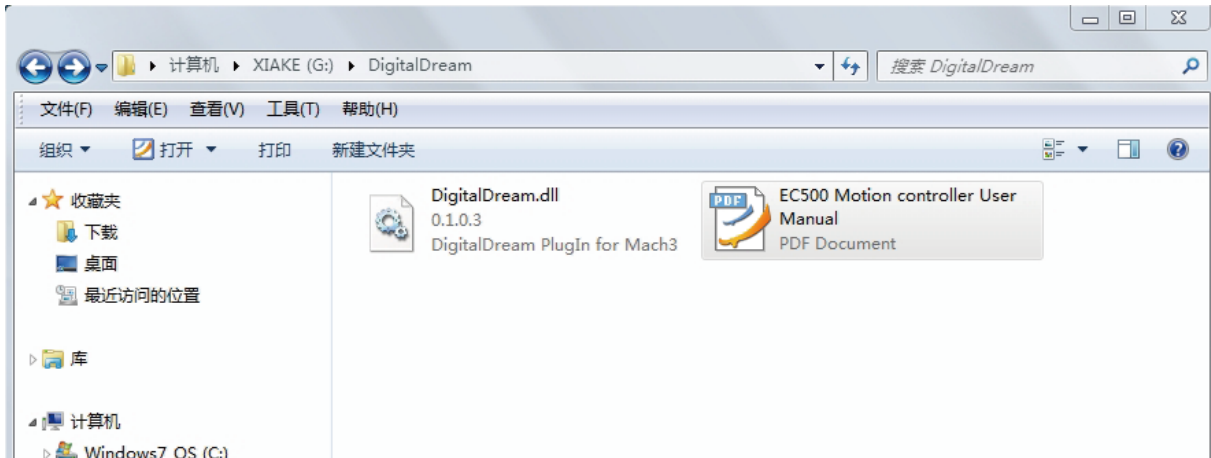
▸ 计算机 ▸ XIAKE (G:) ▸ DigitalDream

搜索 DigitalDream

文件(F) 编辑(E) 查看(V) 工具(T) 帮助(H)

组织 ▾ 打开 ▾ 打印 新建文件夹

收藏夹
下载
桌面
最近访问的位置

库

计算机
Windows7_OS (C:)

DigitalDream.dll
0.1.0.3
DigitalDream PlugIn for Mach3

PDF
EC500 Motion controller User Manual
PDF Document